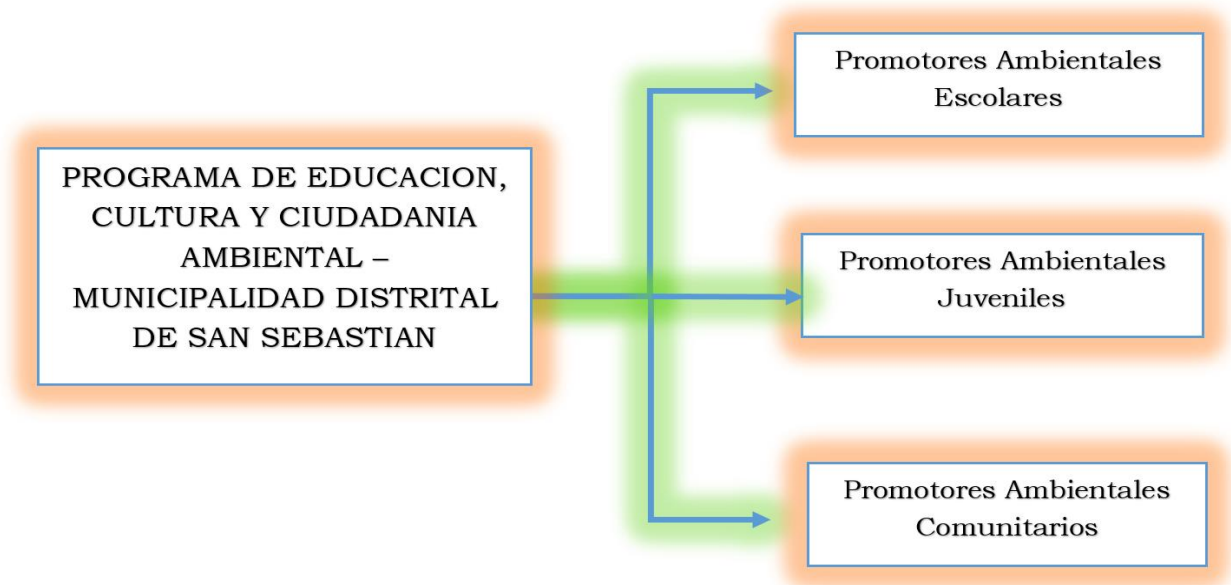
PROGRAMA DE EDUCACION, CULTURA Y CIUDADANIA AMBIENTAL – MUNICIPALIDAD DISTRITAL DE SAN SEBASTIAN

Promotores Ambientales Escolares

Promotores Ambientales Juveniles

Promotores Ambientales Comunitarios